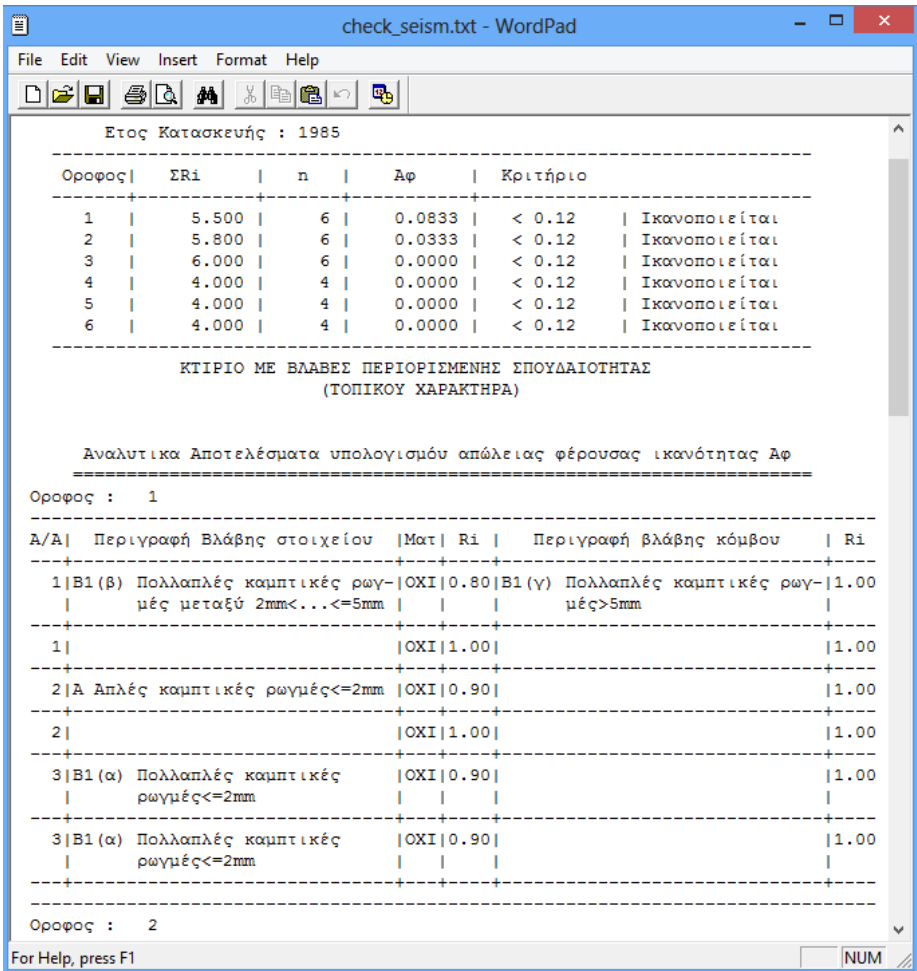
check_seism.txt - WordPad

File Edit View Insert Format Help

Ετος Κατασκευής : 1985

| Οροφος | ΣRi | n | Αφ | Κριτήριο | |
|---|---|---|---|---|---|
| 1 | 5.500 | 6 | 0.0833 | < 0.12 | Ικανοποιείται |
| 2 | 5.800 | 6 | 0.0333 | < 0.12 | Ικανοποιείται |
| 3 | 6.000 | 6 | 0.0000 | < 0.12 | Ικανοποιείται |
| 4 | 4.000 | 4 | 0.0000 | < 0.12 | Ικανοποιείται |
| 5 | 4.000 | 4 | 0.0000 | < 0.12 | Ικανοποιείται |
| 6 | 4.000 | 4 | 0.0000 | < 0.12 | Ικανοποιείται |

ΚΤΙΡΙΟ ΜΕ ΒΛΑΒΕΣ ΠΕΡΙΟΡΙΣΜΕΝΗΣ ΣΠΟΥΔΑΙΟΤΗΤΑΣ
(ΤΟΠΙΚΟΥ ΧΑΡΑΚΤΗΡΑ)

Αναλυτικα Αποτελέσματα υπολογισμού απώλειας φέρουσας ικανότητας Αφ

Οροφος : 1

| Α/Α | Περιγραφή Βλάβης στοιχείου | Ματ | Ri | Περιγραφή βλάβης κόμβου | Ri |
|---|---|---|---|---|---|
| 1 | Β1(β) Πολλαπλές καμπτικές ρωγμές μεταξύ 2mm<...<=5mm | ΟΧΙ | 0.80 | Β1(γ) Πολλαπλές καμπτικές ρωγμές>5mm | 1.00 |
| 1 | | ΟΧΙ | 1.00 | | 1.00 |
| 2 | Α Απλές καμπτικές ρωγμές<=2mm | ΟΧΙ | 0.90 | | 1.00 |
| 2 | | ΟΧΙ | 1.00 | | 1.00 |
| 3 | Β1(α) Πολλαπλές καμπτικές ρωγμές<=2mm | ΟΧΙ | 0.90 | | 1.00 |
| 3 | Β1(α) Πολλαπλές καμπτικές ρωγμές<=2mm | ΟΧΙ | 0.90 | | 1.00 |

Οροφος : 2

For Help, press F1 NUM